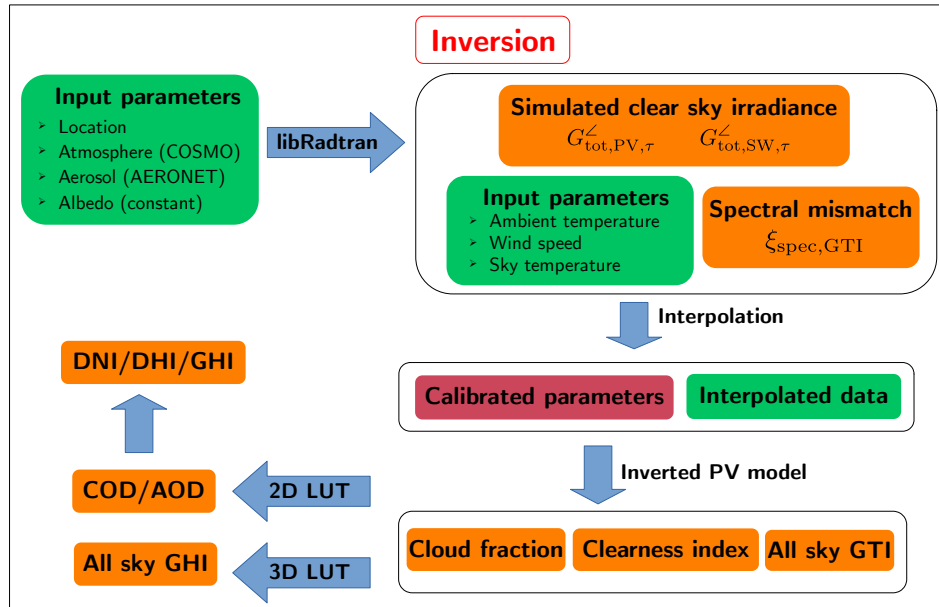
Inversion

Input parameters
Location
Atmosphere (COSMO)
Aerosol (AERONET)
Albedo (constant)

libRadtran

Simulated clear sky irradiance
$G^{\angle}_{\mathrm{tot,PV},\tau}$ $G^{\angle}_{\mathrm{tot,SW},\tau}$

Input parameters
Ambient temperature
Wind speed
Sky temperature

Spectral mismatch
$\xi_{\mathrm{spec,GTI}}$

Interpolation

DNI/DHI/GHI

Calibrated parameters

Interpolated data

Inverted PV model

COD/AOD

2D LUT

Cloud fraction

Clearness index

All sky GTI

All sky GHI

3D LUT